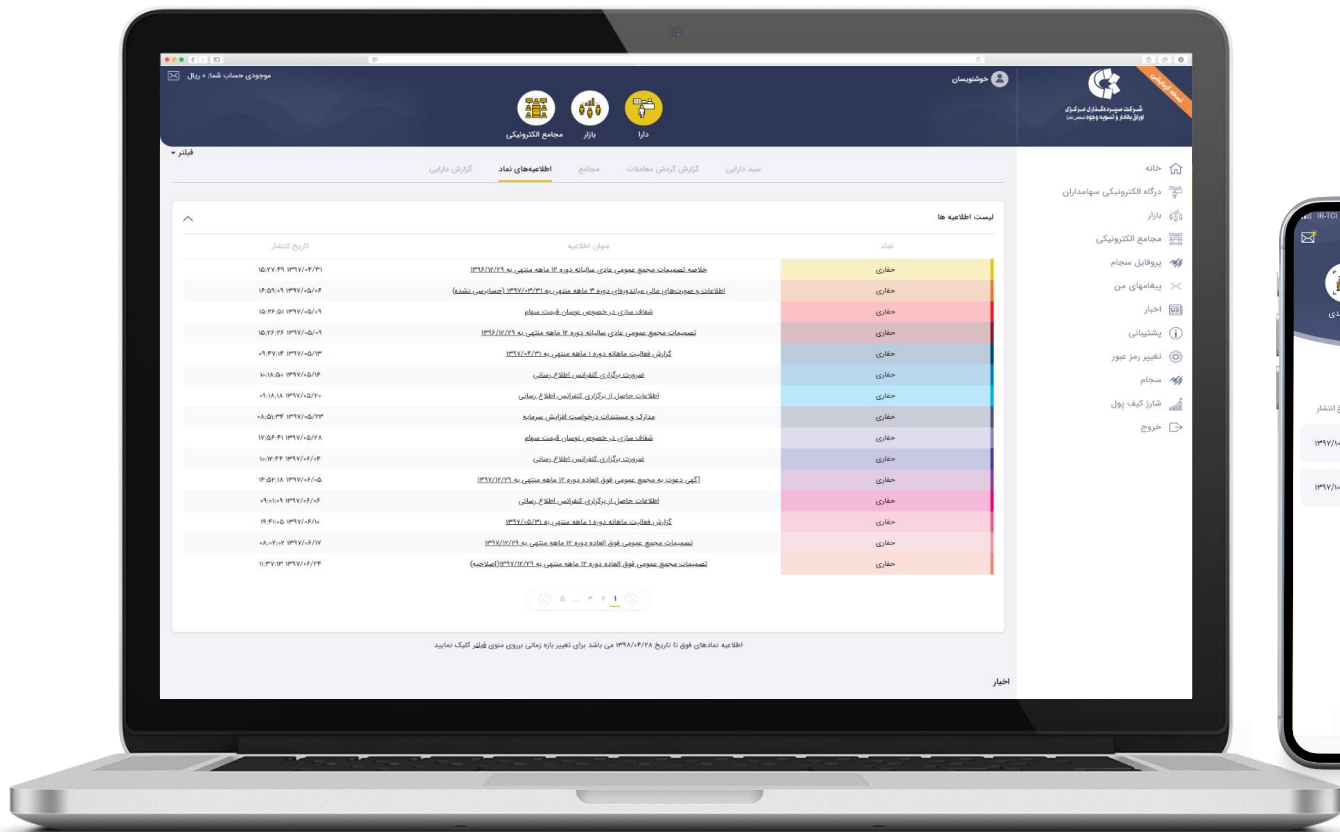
نسخه آزمایشی
شرکت سپرده‌گذاری مرکزی اوراق بهادار و تسویه وجوه (سهامی عام)

خوشنویسان

موجودی حساب شما: ۰ ریال

دارا
بازار
مجامع الکترونیکی

فیلتر

سبد دارایی
گزارش گردش معاملات
مجامع
اطلاعیه‌های نماد
گزارش دارایی

لیست اطلاعیه ها

| نماد | عنوان اطلاعیه | تاریخ انتشار |
|---|---|---|
| حفاری | خلاصه تصمیمات مجمع عمومی عادی سالیانه دوره ۱۲ ماهه منتهی به ۱۳۹۶/۱۲/۲۹ | ۱۳۹۷/۰۴/۳۱ ۱۵:۲۷:۴۹ |
| حفاری | اطلاعات و صورت‌های مالی میاندوره‌ای دوره ۳ ماهه منتهی به ۱۳۹۷/۰۳/۳۱ (حسابرسی نشده) | ۱۳۹۷/۰۵/۰۴ ۱۴:۵۹:۰۹ |
| حفاری | شفاف سازی در خصوص نوسان قیمت سهام | ۱۳۹۷/۰۵/۰۹ ۱۵:۴۶:۵۱ |
| حفاری | تصمیمات مجمع عمومی عادی سالیانه دوره ۱۲ ماهه منتهی به ۱۳۹۶/۱۲/۲۹ | ۱۳۹۷/۰۵/۰۹ ۱۵:۲۶:۴۶ |
| حفاری | گزارش فعالیت ماهانه دوره ۱ ماهه منتهی به ۱۳۹۷/۰۴/۳۱ | ۱۳۹۷/۰۵/۱۳ ۰۹:۴۷:۱۳ |
| حفاری | تمدیدی برگزاری کنفرانس اطلاع رسانی | ۱۳۹۷/۰۵/۱۶ ۱۰:۱۸:۵۰ |
| حفاری | اطلاعات حاصل از برگزاری کنفرانس اطلاع رسانی | ۱۳۹۷/۰۵/۲۰ ۰۹:۱۸:۱۸ |
| حفاری | مدارک و مستندات درخواست افزایش سرمایه | ۱۳۹۷/۰۵/۲۳ ۰۸:۵۱:۳۴ |
| حفاری | شفاف سازی در خصوص نوسان قیمت سهام | ۱۳۹۷/۰۵/۲۸ ۱۷:۵۴:۴۱ |
| حفاری | تمدیدی برگزاری کنفرانس اطلاع رسانی | ۱۳۹۷/۰۶/۰۴ ۱۰:۱۲:۴۴ |
| حفاری | آگهی دعوت به مجمع عمومی فوق العاده دوره ۱۲ ماهه منتهی به ۱۳۹۷/۱۲/۲۹ | ۱۳۹۷/۰۶/۰۵ ۱۴:۵۴:۱۸ |
| حفاری | اطلاعات حاصل از برگزاری کنفرانس اطلاع رسانی | ۱۳۹۷/۰۶/۰۶ ۰۹:۰۱:۰۹ |
| حفاری | گزارش فعالیت ماهانه دوره ۱ ماهه منتهی به ۱۳۹۷/۰۵/۳۱ | ۱۳۹۷/۰۶/۱۰ ۱۹:۴۱:۰۵ |
| حفاری | تصمیمات مجمع عمومی فوق العاده دوره ۱۲ ماهه منتهی به ۱۳۹۷/۱۲/۲۹ | ۱۳۹۷/۰۶/۱۷ ۰۸:۰۷:۰۲ |
| حفاری | تصمیمات مجمع عمومی فوق العاده دوره ۱۲ ماهه منتهی به ۱۳۹۷/۱۲/۲۹(اصلاحیه) | ۱۳۹۷/۰۶/۲۴ ۱۱:۳۷:۱۳ |

۱ ۲ ۳ ... ۵

اطلاعیه نمادهای فوق تا تاریخ ۱۳۹۸/۰۴/۲۸ می باشد برای تغییر بازه زمانی برروی منوی فیلتر کلیک نمایید

اخبار

خانه
درگاه الکترونیکی سهامداران
بازار
مجامع الکترونیکی
پروفایل سجام
پیغامهای من
اخبار
پشتیبانی
تغییر رمز عبور
سجام
شارژ کیف پول
خروج

IR-TCI
دی
خ انتشار
۱۳۹۷/۱۰
۱۳۹۷/۱۰